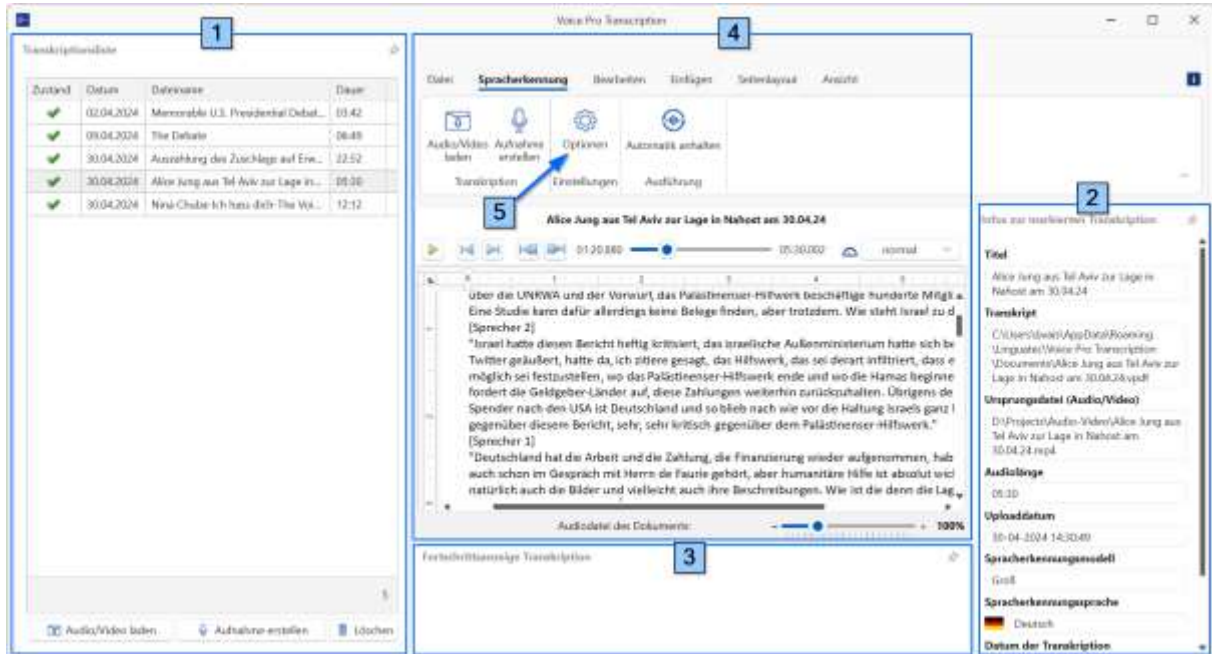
Voice Pro Transcription

1

Transkriptionsliste

| Zustand | Datum | Dateiname | Dauer |
|---|---|---|---|
| ✔ | 02.04.2024 | Memorable U.S. Presidential Debat... | 03:42 |
| ✔ | 09.04.2024 | The Debate | 06:49 |
| ✔ | 30.04.2024 | Auszahlung des Zuschlags auf Erw... | 22:52 |
| ✔ | 30.04.2024 | Alice Jung aus Tel Aviv zur Lage in... | 05:30 |
| ✔ | 30.04.2024 | Nina Chuba-Ich hass dich-The Voi... | 12:12 |

5

Audio/Video laden   Aufnahme erstellen   Löschen

4

Datei   Spracherkennung   Bearbeiten   Einfügen   Seitenlayout   Ansicht

Audio/Video laden   Aufnahme erstellen   Optionen   Automatik anhalten

Transkription   Einstellungen   Ausführung

5

Alice Jung aus Tel Aviv zur Lage in Nahost am 30.04.24

01:20.880   05:30.002   normal

über die UNRWA und der Vorwurf, das Palästinenser-Hilfwerk beschäftige hunderte Mitgli
Eine Studie kann dafür allerdings keine Belege finden, aber trotzdem. Wie steht Israel zu d
[Sprecher 2]
"Israel hatte diesen Bericht heftig kritisiert, das israelische Außenministerium hatte sich be
Twitter geäußert, hatte da, ich zitiere gesagt, das Hilfswerk, das sei derart infiltriert, dass e
möglich sei festzustellen, wo das Palästinenser-Hilfswerk ende und wo die Hamas beginne
fordert die Geldgeber-Länder auf, diese Zahlungen weiterhin zurückzuhalten. Übrigens de
Spender nach den USA ist Deutschland und so blieb nach wie vor die Haltung Israels ganz l
gegenüber diesem Bericht, sehr, sehr kritisch gegenüber dem Palästinenser-Hilfswerk."
[Sprecher 1]
"Deutschland hat die Arbeit und die Zahlung, die Finanzierung wieder aufgenommen, hab
auch schon im Gespräch mit Herrn de Faurie gehört, aber humanitäre Hilfe ist absolut wic
natürlich auch die Bilder und vielleicht auch ihre Beschreibungen. Wie ist die denn die Lag

Audiodatei des Dokuments:   100%

3

Fortschrittsanzeige Transkription

2

Infos zur markierten Transkription

Titel
Alice Jung aus Tel Aviv zur Lage in Nahost am 30.04.24

Transkript
C:\Users\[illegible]\AppData\Roaming\Linguatec\Voice Pro Transcription\Documents\Alice Jung aus Tel Aviv zur Lage in Nahost am 30.04.24.vpdf

Ursprungsdatei (Audio/Video)
D:\Projects\Audio-Video\Alice Jung aus Tel Aviv zur Lage in Nahost am 30.04.24.mp4

Audiolänge
05:30

Uploaddatum
30-04-2024 14:30:49

Spracherkennungsmodell
Groß

Spracherkennungssprache
Deutsch

Datum der Transkription